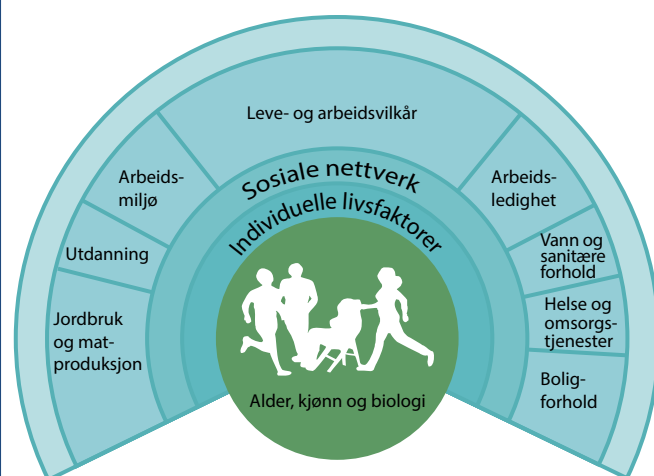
Leve- og arbeidsvilkår

Arbeidsmiljø

Utdanning

Jordbruk og matproduksjon

Arbeidsledighet

Vann og sanitære forhold

Helse og omsorgstjenester

Boligforhold

Sosiale nettverk

Individuelle livsfaktorer

Alder, kjønn og biologi